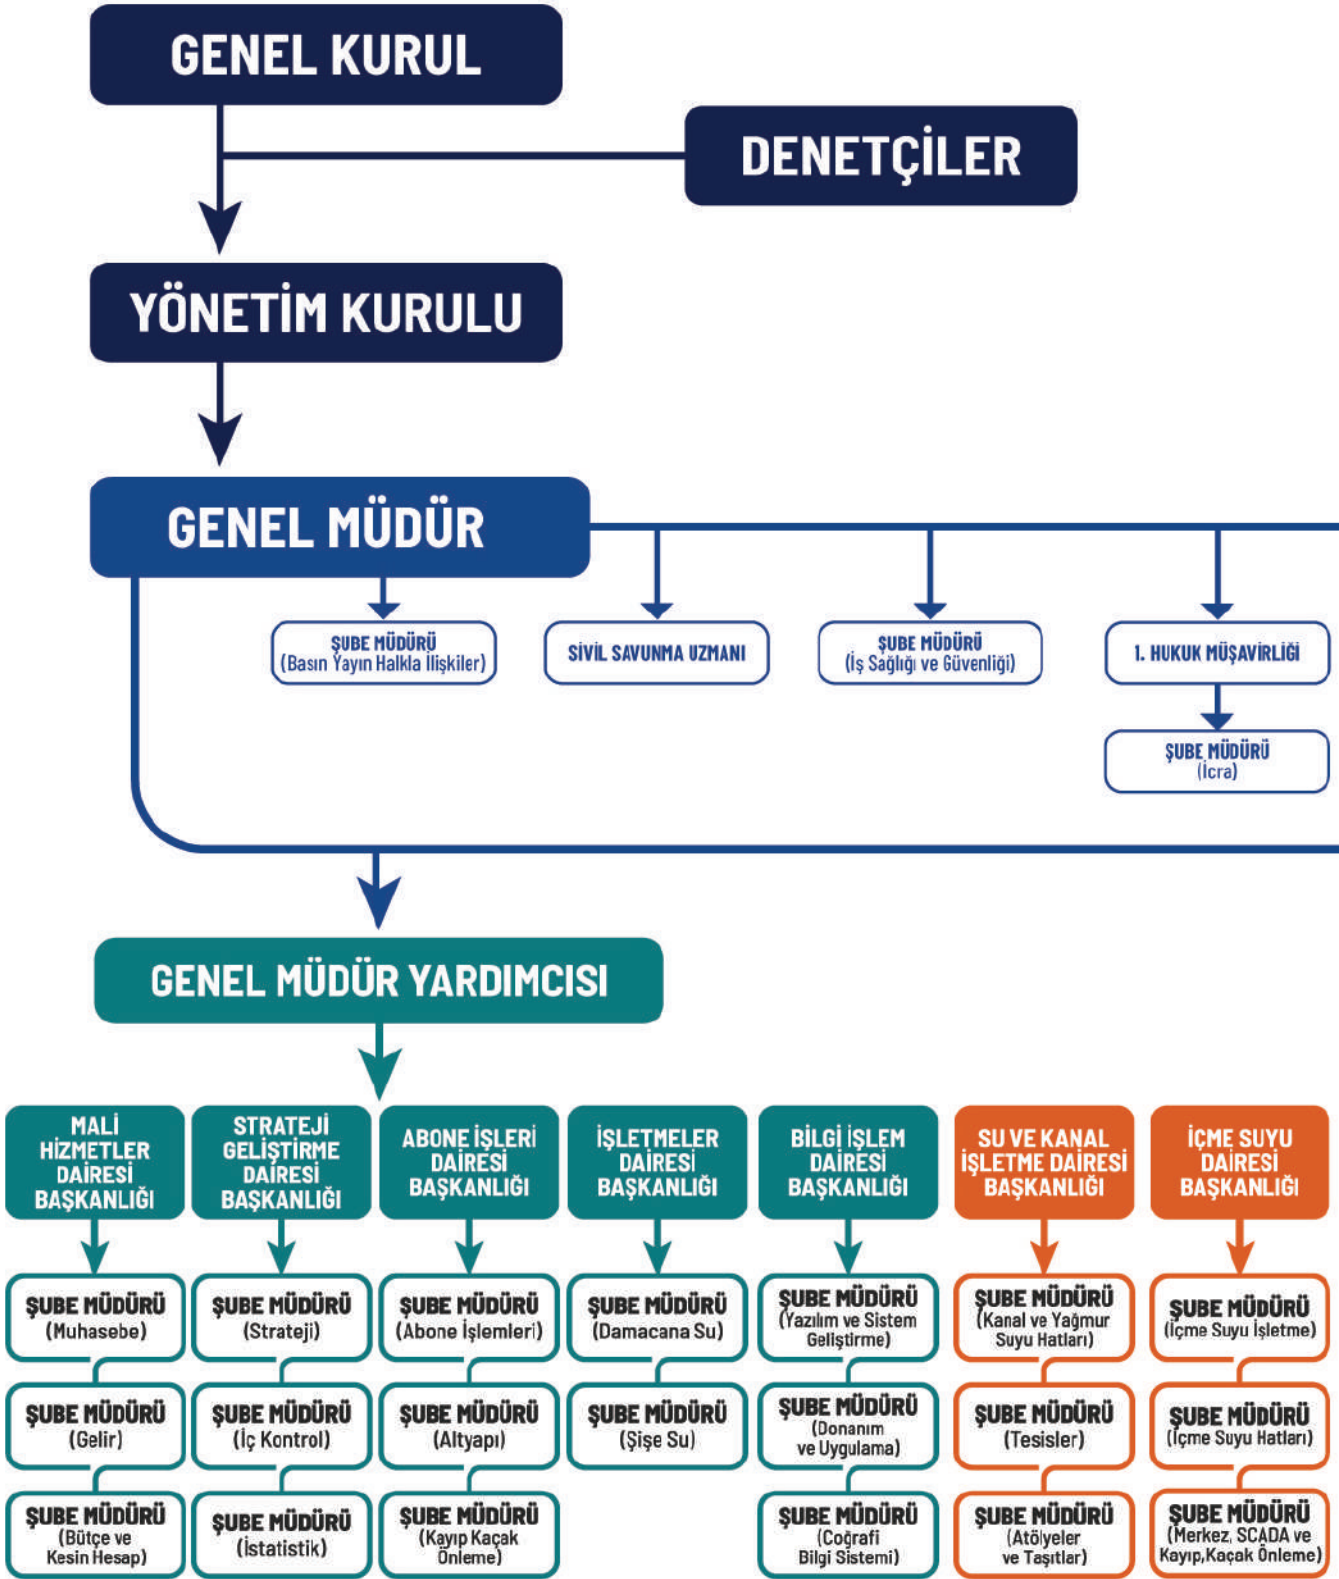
GENEL KURUL

DENETÇİLER

YÖNETİM KURULU

GENEL MÜDÜR

ŞUBE MÜDÜRÜ (Basın Yayın Halkla İlişkiler)

SİVİL SAVUNMA UZMANI

ŞUBE MÜDÜRÜ (İş Sağlığı ve Güvenliği)

1. HUKUK MÜŞAVİRLİĞİ

ŞUBE MÜDÜRÜ (İcra)

GENEL MÜDÜR YARDIMCISI

MALİ HİZMETLER DAİRESİ BAŞKANLIĞI

ŞUBE MÜDÜRÜ (Muhasebe)

ŞUBE MÜDÜRÜ (Gelir)

ŞUBE MÜDÜRÜ (Bütçe ve Kesin Hesap)

STRATEJİ GELİŞTİRME DAİRESİ BAŞKANLIĞI

ŞUBE MÜDÜRÜ (Strateji)

ŞUBE MÜDÜRÜ (İç Kontrol)

ŞUBE MÜDÜRÜ (İstatistik)

ABONE İŞLERİ DAİRESİ BAŞKANLIĞI

ŞUBE MÜDÜRÜ (Abone İşlemleri)

ŞUBE MÜDÜRÜ (Altyapı)

ŞUBE MÜDÜRÜ (Kayıp Kaçak Önleme)

İŞLETMELER DAİRESİ BAŞKANLIĞI

ŞUBE MÜDÜRÜ (Damacana Su)

ŞUBE MÜDÜRÜ (Şişe Su)

BİLGİ İŞLEM DAİRESİ BAŞKANLIĞI

ŞUBE MÜDÜRÜ (Yazılım ve Sistem Geliştirme)

ŞUBE MÜDÜRÜ (Donanım ve Uygulama)

ŞUBE MÜDÜRÜ (Coğrafi Bilgi Sistemi)

SU VE KANAL İŞLETME DAİRESİ BAŞKANLIĞI

ŞUBE MÜDÜRÜ (Kanal ve Yağmur Suyu Hatları)

ŞUBE MÜDÜRÜ (Tesisler)

ŞUBE MÜDÜRÜ (Atölyeler ve Taşıtlar)

İÇME SUYU DAİRESİ BAŞKANLIĞI

ŞUBE MÜDÜRÜ (İçme Suyu İşletme)

ŞUBE MÜDÜRÜ (İçme Suyu Hatları)

ŞUBE MÜDÜRÜ (Merkez, SCADA ve Kayıp,Kaçak Önleme)